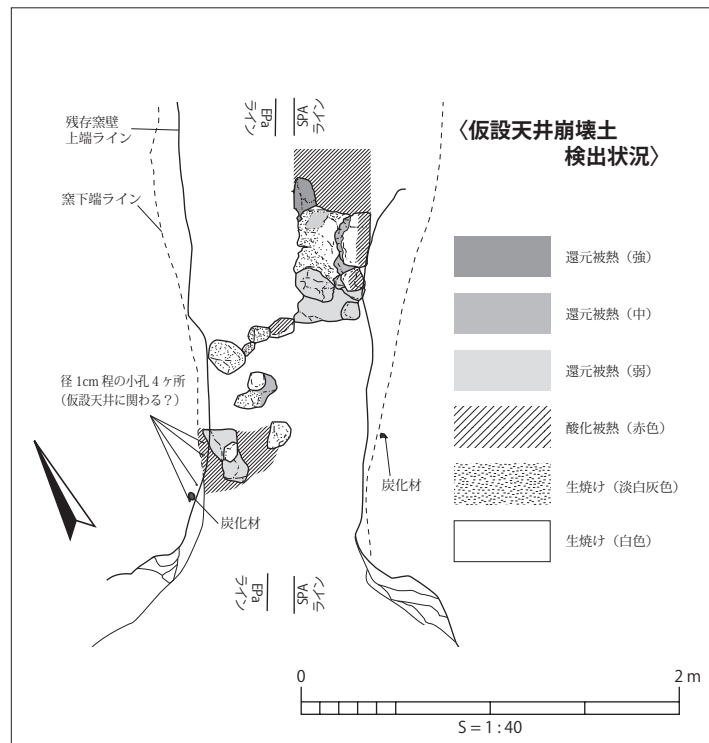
〈仮設天井崩壊土 検出状況〉

残存窯壁 上端ライン

窯下端ライン

EPa ライン

SPA ライン

還元被熱（強）

還元被熱（中）

還元被熱（弱）

酸化被熱（赤色）

生焼け（淡白灰色）

生焼け（白色）

径 1cm 程の小孔 4 ヶ所（仮設天井に関わる？）

炭化材

炭化材

EPa ライン

SPA ライン

0

2 m

S = 1 : 40